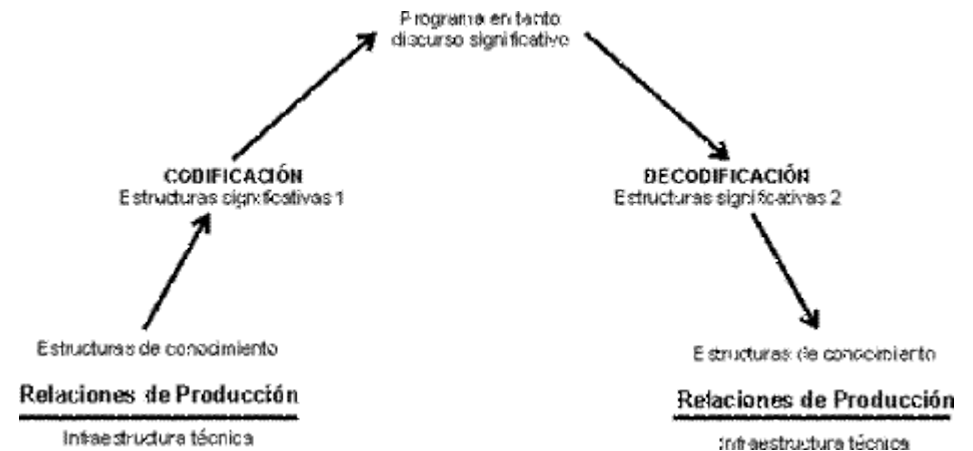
Programa en tanto discurso significativo

CODIFICACIÓN
Estructuras significativas 1

DECODIFICACIÓN
Estructuras significativas 2

Estructuras de conocimiento

Relaciones de Producción

Infraestructura técnica

Estructuras de conocimiento

Relaciones de Producción

Infraestructura técnica